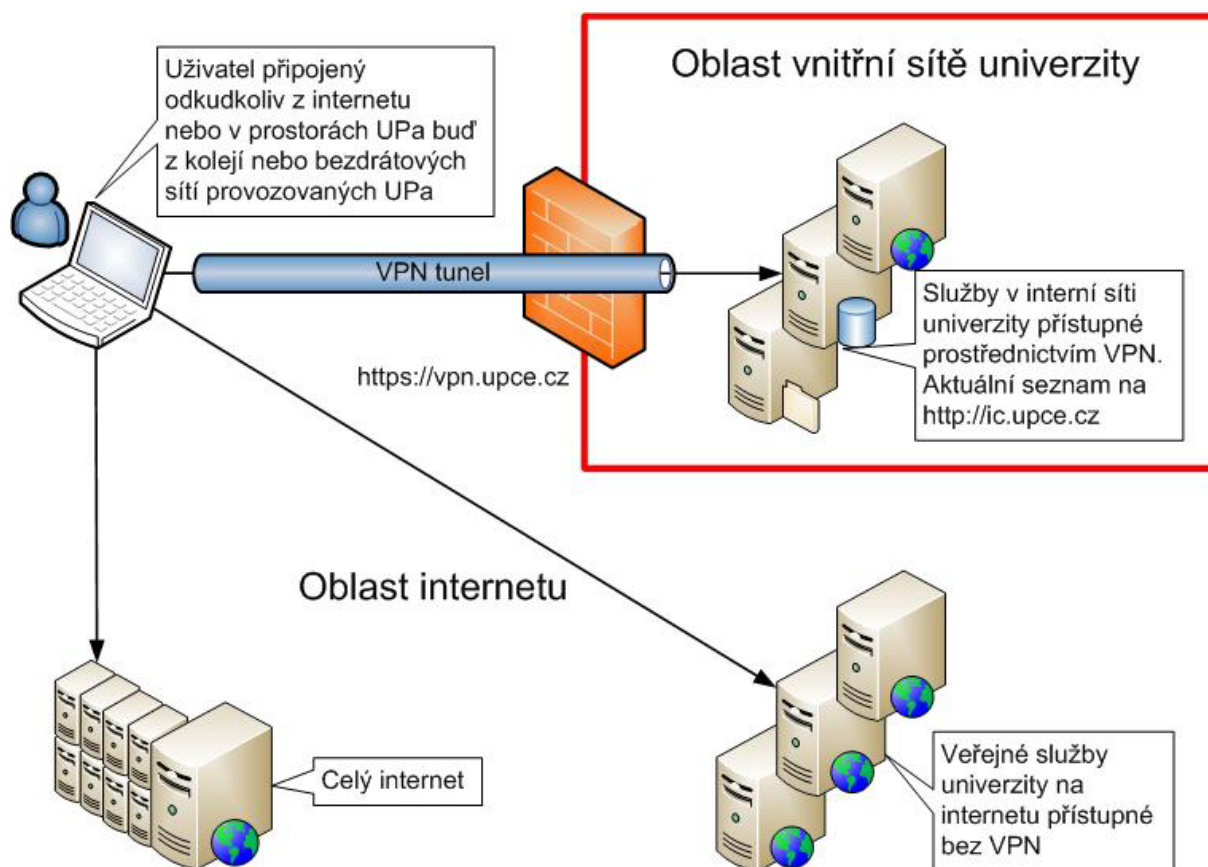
Uživatel připojený odkudkoliv z internetu nebo v prostorách UPa buď z kolejí nebo bezdrátových sítí provozovaných UPa

Oblast vnitřní sítě univerzity

VPN tunel

Služby v interní síti univerzity přístupné prostřednictvím VPN. Aktuální seznam na http://ic.upce.cz

https://vpn.upce.cz

Oblast internetu

Celý internet

Veřejné služby univerzity na internetu přístupné bez VPN